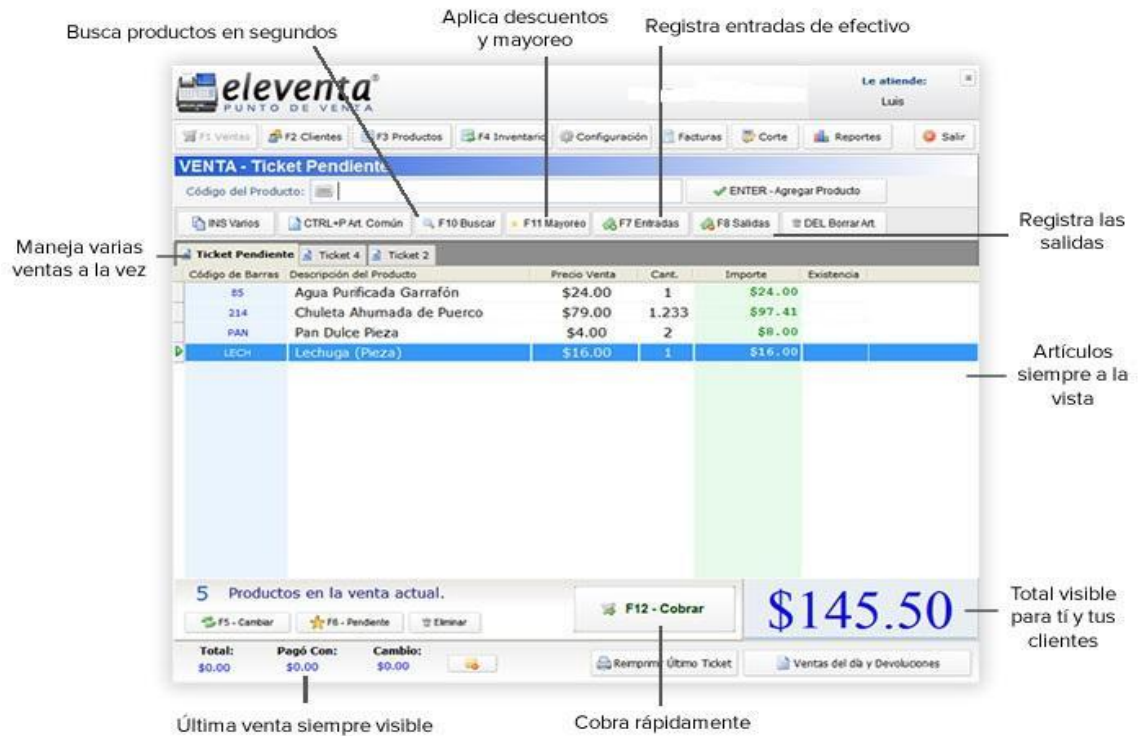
Busca productos en segundos

Aplica descuentos y mayoreo

Registra entradas de efectivo

eleventa®
PUNTO DE VENTA

Le atiende:
Luis

F1 Ventas
F2 Clientes
F3 Productos
F4 Inventario
Configuración
Facturas
Corte
Reportes
Salir

VENTA - Ticket Pendiente

Código del Producto:

ENTER - Agregar Producto

INS Varios
CTRL+P Art. Común
F10 Buscar
F11 Mayoreo
F7 Entradas
F8 Salidas
DEL Borrar Art.

Registra las salidas

Maneja varias ventas a la vez

Ticket Pendiente
Ticket 4
Ticket 2

| Código de Barras | Descripción del Producto | Precio Venta | Cant. | Importe | Existencia |
|---|---|---|---|---|---|
| 85 | Agua Purificada Garrafón | $24.00 | 1 | $24.00 | |
| 214 | Chuleta Ahumada de Puerco | $79.00 | 1.233 | $97.41 | |
| PAN | Pan Dulce Pieza | $4.00 | 2 | $8.00 | |
| LECH | Lechuga (Pieza) | $16.00 | 1 | $16.00 | |

Artículos siempre a la vista

5 Productos en la venta actual.

F5 - Cambiar
F6 - Pendiente
Eliminar

F12 - Cobrar

$145.50

Total visible para tí y tus clientes

Total:
$0.00
Pagó Con:
$0.00
Cambio:
$0.00

Reimprimir Último Ticket
Ventas del día y Devoluciones

Última venta siempre visible

Cobra rápidamente